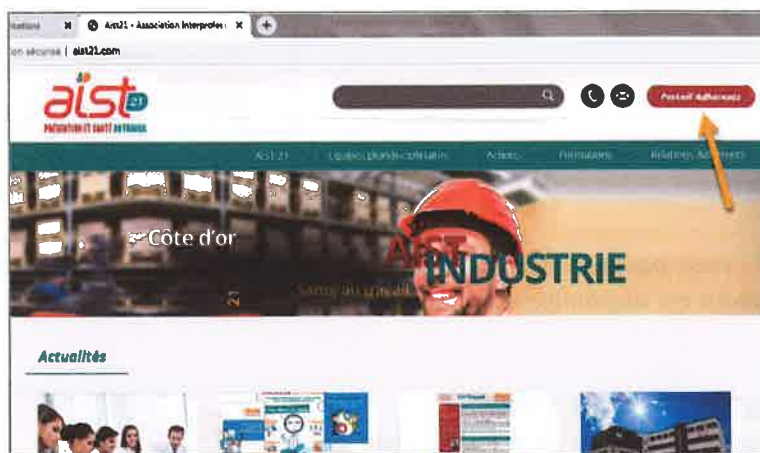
ations ✕ Aist21 - Association Interprofes ✕ +

on sécurisé | aist21.com

aist 21
PRÉVENTION ET SANTÉ AU TRAVAIL

Portail Adhérents

AIST 21 Equipes pluridisciplinaires Actions Formations Relations Adhérents

Côte d'or

AIST INDUSTRIE

21

Actualités